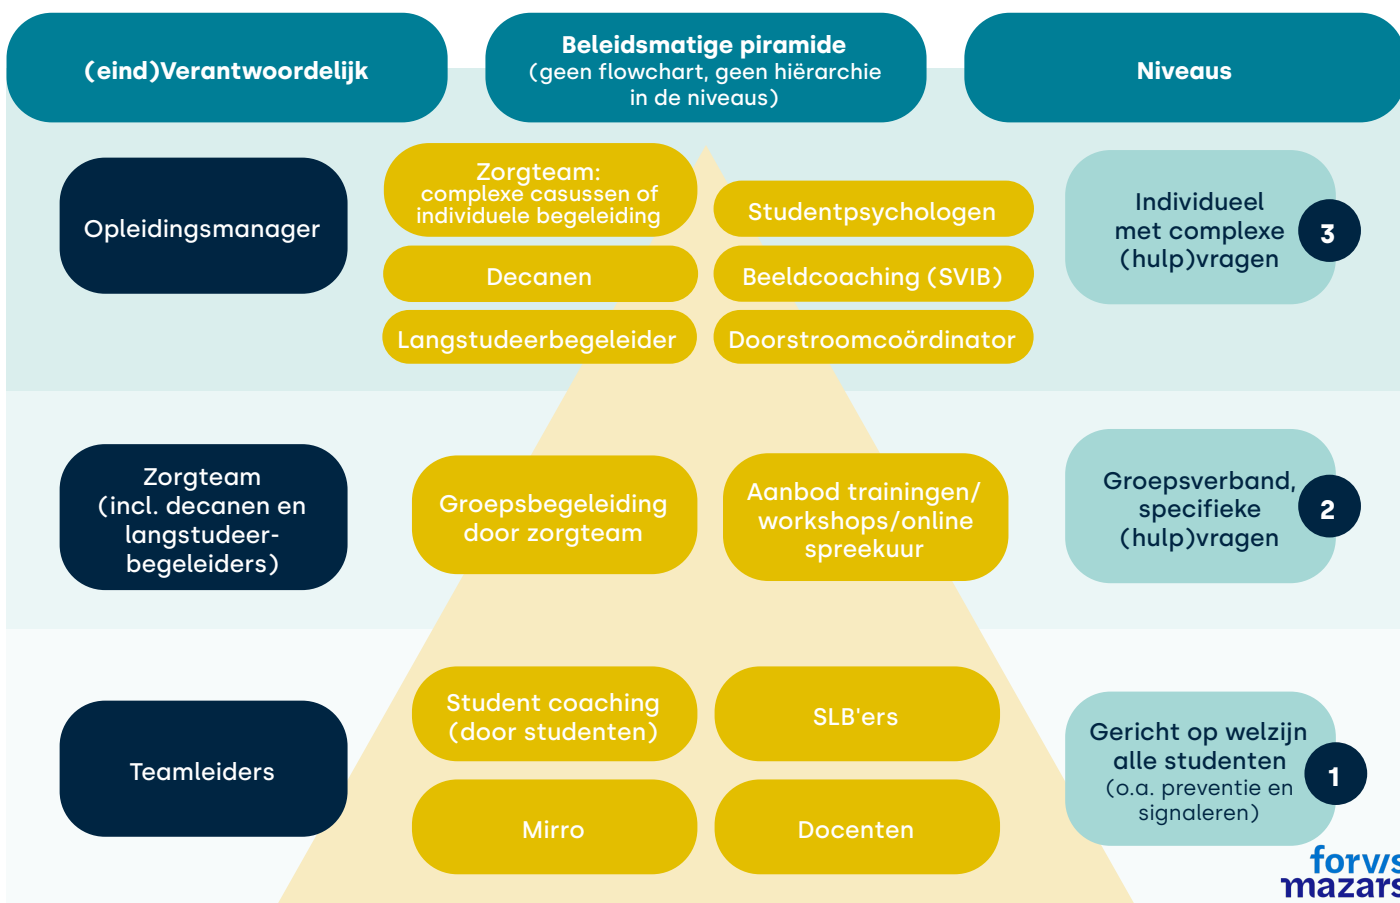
(eind)Verantwoordelijk

Beleidsmatige piramide
(geen flowchart, geen hiërarchie in de niveaus)

Niveaus

Opleidingsmanager

Zorgteam: complexe casussen of individuele begeleiding

Studentpsychologen

Decanen

Beeldcoaching (SVIB)

Langstudeerbegeleider

Doorstroomcoördinator

Individueel met complexe (hulp)vragen

3

Zorgteam (incl. decanen en langstudeerbegeleiders)

Groepsbegeleiding door zorgteam

Aanbod trainingen/ workshops/online spreekuur

Groepsverband, specifieke (hulp)vragen

2

Teamleiders

Student coaching (door studenten)

SLB'ers

Mirro

Docenten

Gericht op welzijn alle studenten (o.a. preventie en signaleren)

1

forv/s mazars